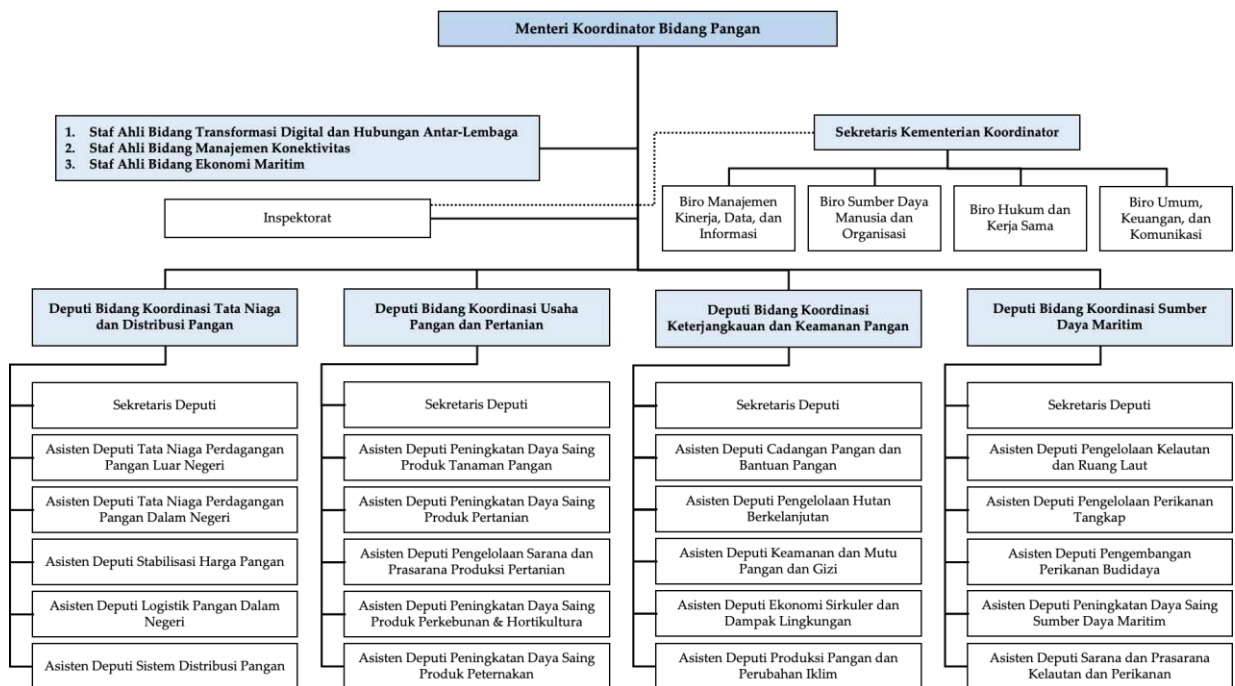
Menteri Koordinator Bidang Pangan

1. Staf Ahli Bidang Transformasi Digital dan Hubungan Antar-Lembaga
2. Staf Ahli Bidang Manajemen Konektivitas
3. Staf Ahli Bidang Ekonomi Maritim

Sekretaris Kementerian Koordinator

Inspektorat

Biro Manajemen Kinerja, Data, dan Informasi

Biro Sumber Daya Manusia dan Organisasi

Biro Hukum dan Kerja Sama

Biro Umum, Keuangan, dan Komunikasi

Deputi Bidang Koordinasi Tata Niaga dan Distribusi Pangan

Sekretaris Deputi

Asisten Deputi Tata Niaga Perdagangan Pangan Luar Negeri

Asisten Deputi Tata Niaga Perdagangan Pangan Dalam Negeri

Asisten Deputi Stabilisasi Harga Pangan

Asisten Deputi Logistik Pangan Dalam Negeri

Asisten Deputi Sistem Distribusi Pangan

Deputi Bidang Koordinasi Usaha Pangan dan Pertanian

Sekretaris Deputi

Asisten Deputi Peningkatan Daya Saing Produk Tanaman Pangan

Asisten Deputi Peningkatan Daya Saing Produk Pertanian

Asisten Deputi Pengelolaan Sarana dan Prasarana Produksi Pertanian

Asisten Deputi Peningkatan Daya Saing Produk Perkebunan & Hortikultura

Asisten Deputi Peningkatan Daya Saing Produk Peternakan

Deputi Bidang Koordinasi Keterjangkauan dan Keamanan Pangan

Sekretaris Deputi

Asisten Deputi Cadangan Pangan dan Bantuan Pangan

Asisten Deputi Pengelolaan Hutan Berkelanjutan

Asisten Deputi Keamanan dan Mutu Pangan dan Gizi

Asisten Deputi Ekonomi Sirkuler dan Dampak Lingkungan

Asisten Deputi Produksi Pangan dan Perubahan Iklim

Deputi Bidang Koordinasi Sumber Daya Maritim

Sekretaris Deputi

Asisten Deputi Pengelolaan Kelautan dan Ruang Laut

Asisten Deputi Pengelolaan Perikanan Tangkap

Asisten Deputi Pengembangan Perikanan Budidaya

Asisten Deputi Peningkatan Daya Saing Sumber Daya Maritim

Asisten Deputi Sarana dan Prasarana Kelautan dan Perikanan